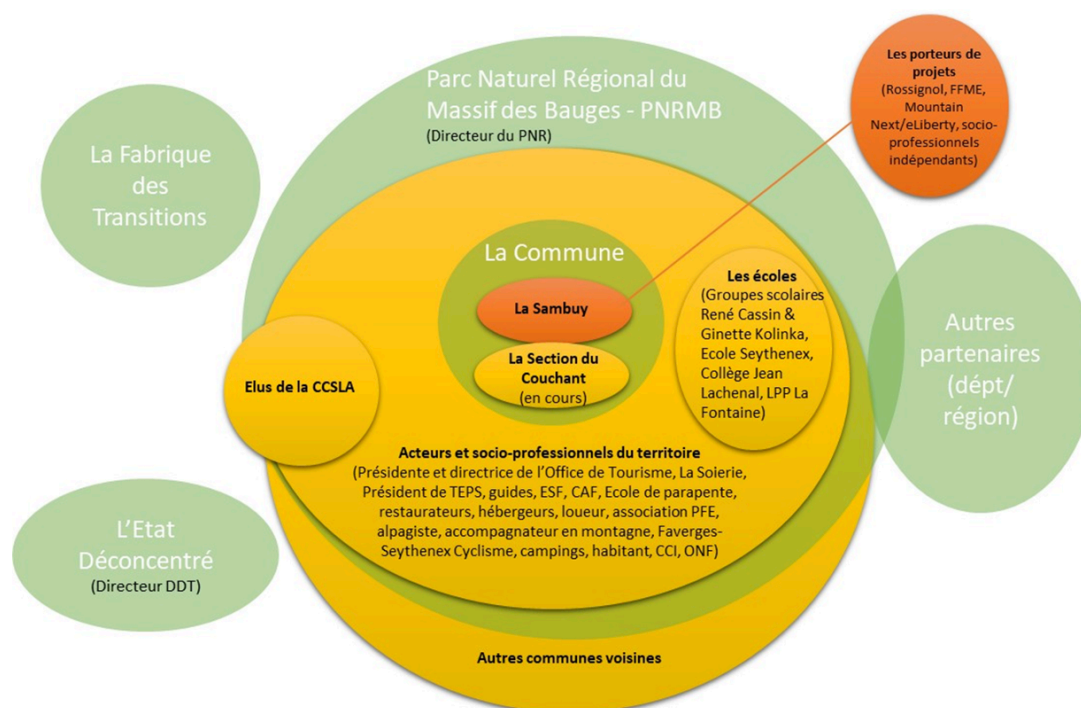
Les porteurs de projets
(Rossignol, FFME, Mountain Next/eLiberty, socio-professionnels indépendants)

Parc Naturel Régional du Massif des Bauges - PNRMB
(Directeur du PNR)

La Fabrique des Transitions

La Commune

La Sambuy

La Section du Couchant
(en cours)

Les écoles
(Groupes scolaires René Cassin & Ginette Kolinka, Ecole Seythenex, Collège Jean Lachenal, LPP La Fontaine)

Autres partenaires (dépt/ région)

Elus de la CCSLA

Acteurs et socio-professionnels du territoire
(Présidente et directrice de l'Office de Tourisme, La Soierie, Président de TEPS, guides, ESF, CAF, Ecole de parapente, restaurateurs, hébergeurs, loueur, association PFE, alpagiste, accompagnateur en montagne, Faverges-Seythenex Cyclisme, campings, habitant, CCI, ONF)

L'Etat Déconcentré
(Directeur DDT)

Autres communes voisines